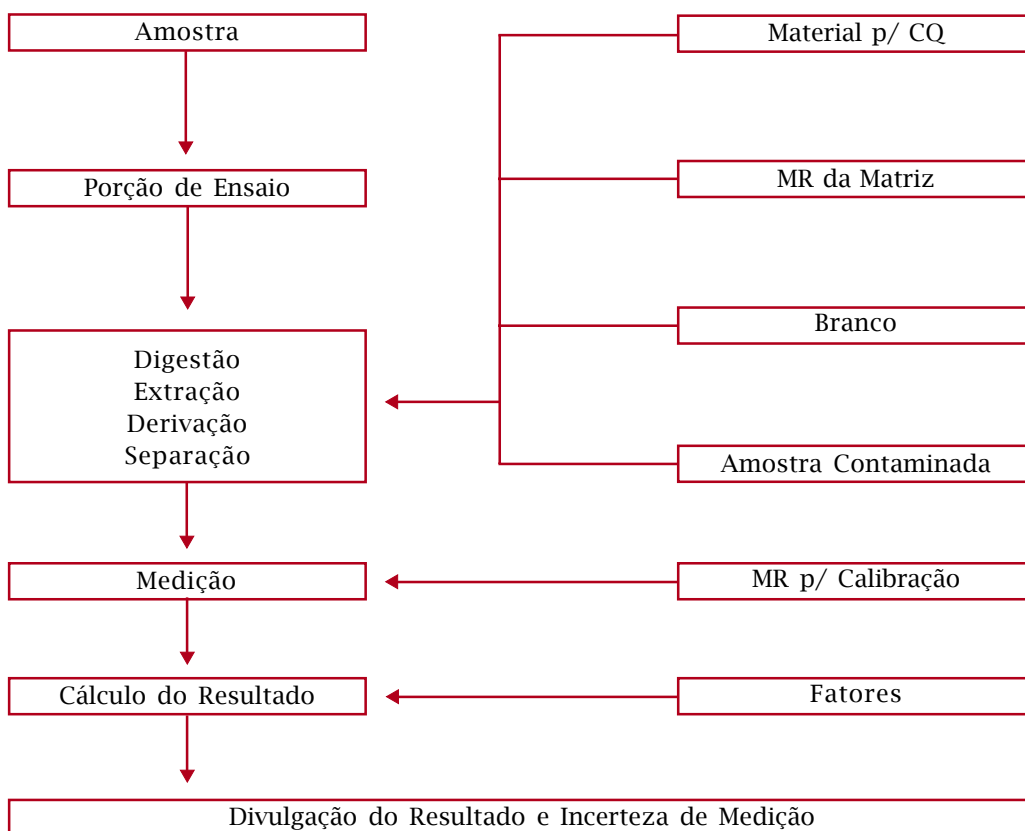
Amostra

Material p/ CQ

Porção de Ensaio

MR da Matriz

Branco

Digestão
Extração
Derivação
Separação

Amostra Contaminada

Medição

MR p/ Calibração

Cálculo do Resultado

Fatores

Divulgação do Resultado e Incerteza de Medição